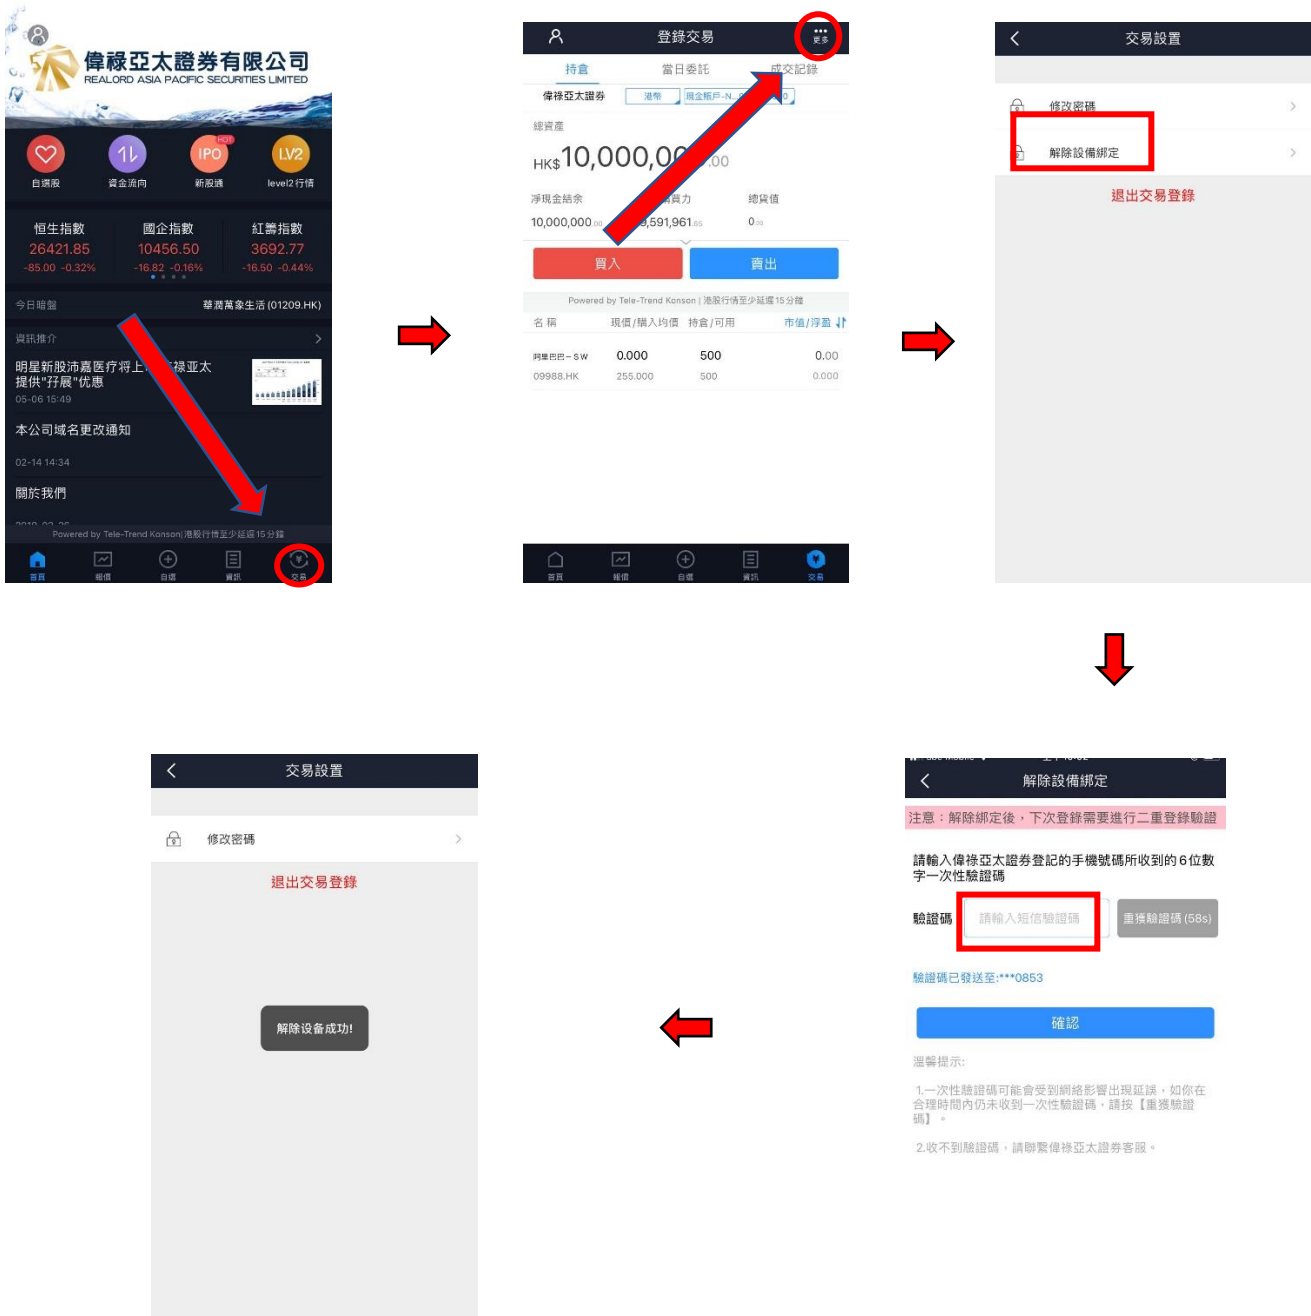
偉祿亞太證券有限公司
REALORD ASIA PACIFIC SECURITIES LIMITED

自選股 資金流向 新股通 level2 行情

恒生指數 26421.85 -85.00 -0.32%
國企指數 10456.50 -16.82 -0.16%
紅籌指數 3692.77 -16.50 -0.44%

今日暗盤 華潤萬象生活 (01209.HK)

資訊推介

明星新股沛嘉医疗将上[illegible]禄亚太提供"孖展"优惠
05-06 15:49

本公司域名更改通知
02-14 14:34

關於我們

Powered by Tele-Trend Konson|港股行情至少延遲15分鐘

首頁 報價 自選 資訊 交易

登錄交易 更多

持倉 當日委託 成交記錄

偉祿亞太證券 港幣 現金賬戶-N

總資產
HK$10,000,0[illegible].00

淨現金結余 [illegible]買力 總貨值
10,000,000.00 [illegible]9,591,961.85 0.00

買入 賣出

Powered by Tele-Trend Konson | 港股行情至少延遲15分鐘

名稱 現價/購入均價 持倉/可用 市值/浮盈

阿里巴巴-SW 0.000 500 0.00
09988.HK 255.000 500 0.000

首頁 報價 自選 資訊 交易

交易設置

修改密碼

解除設備綁定

退出交易登錄

解除設備綁定

注意：解除綁定後，下次登錄需要進行二重登錄驗證

請輸入偉祿亞太證券登記的手機號碼所收到的6位數字一次性驗證碼

驗證碼 請輸入短信驗證碼 重獲驗證碼 (58s)

驗證碼已發送至:***0853

確認

溫馨提示:

1.一次性驗證碼可能會受到網絡影響出現延誤，如你在合理時間內仍未收到一次性驗證碼，請按【重獲驗證碼】。

2.收不到驗證碼，請聯繫偉祿亞太證券客服。

交易設置

修改密碼

退出交易登錄

解除设备成功!